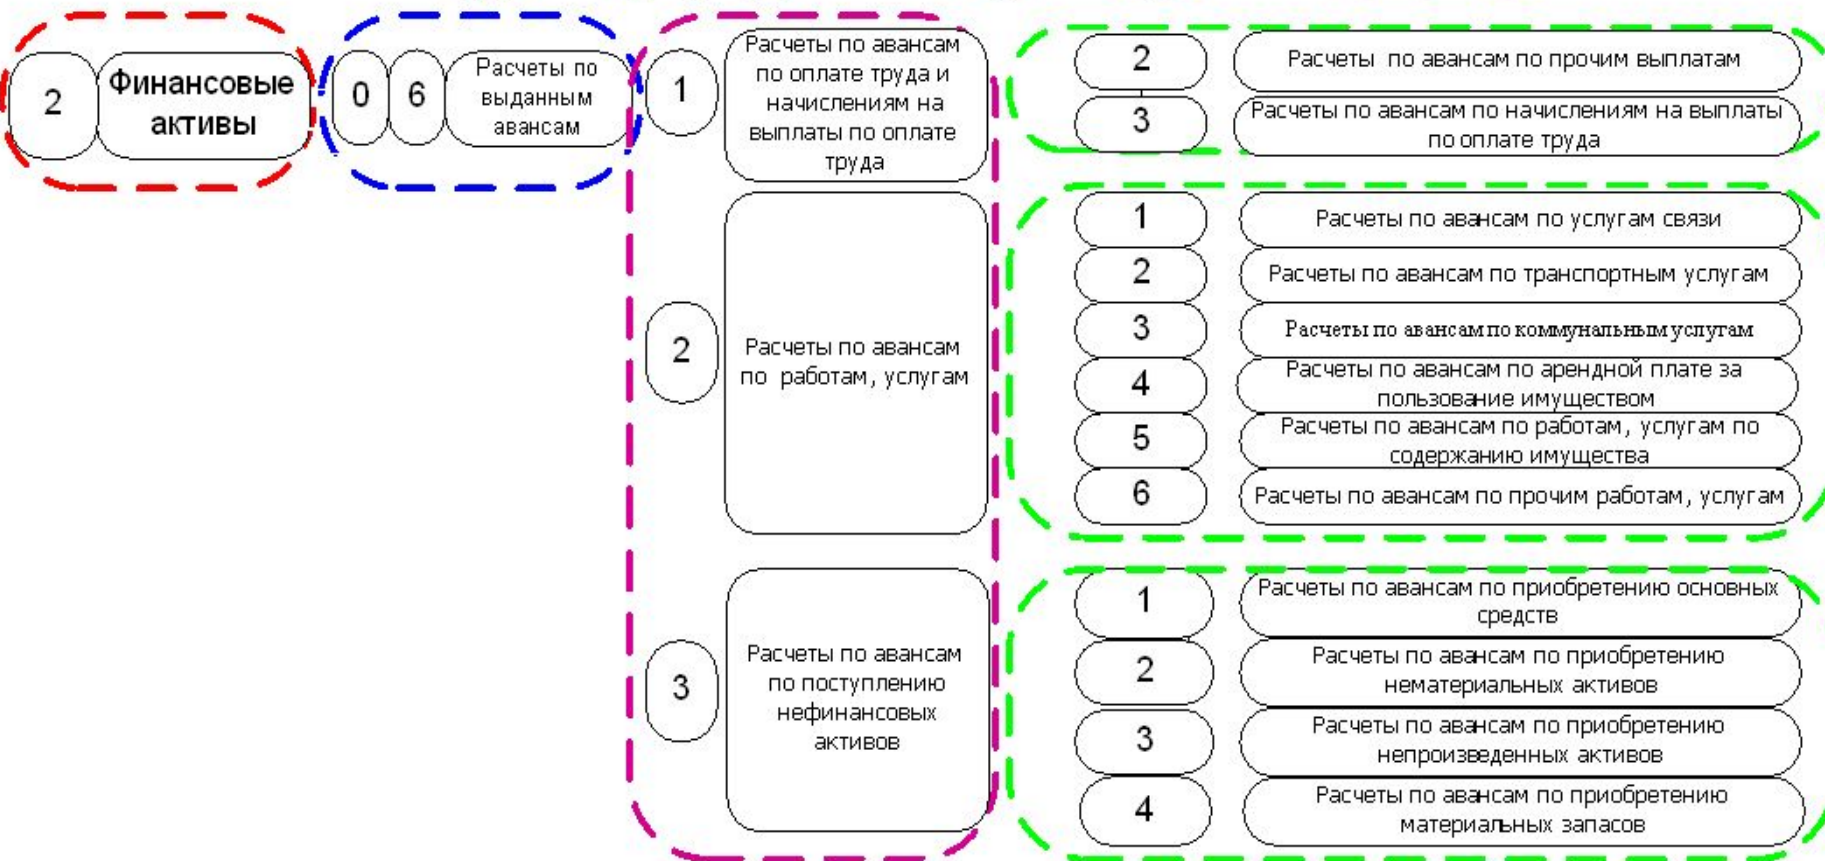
2 Финансовые активы

0 6 Расчеты по выданным авансам

1 Расчеты по авансам по оплате труда и начислениям на выплаты по оплате труда

2 Расчеты по авансам по прочим выплатам

3 Расчеты по авансам по начислениям на выплаты по оплате труда

2 Расчеты по авансам по работам, услугам

1 Расчеты по авансам по услугам связи

2 Расчеты по авансам по транспортным услугам

3 Расчеты по авансам по коммунальным услугам

4 Расчеты по авансам по арендной плате за пользование имуществом

5 Расчеты по авансам по работам, услугам по содержанию имущества

6 Расчеты по авансам по прочим работам, услугам

3 Расчеты по авансам по поступлению нефинансовых активов

1 Расчеты по авансам по приобретению основных средств

2 Расчеты по авансам по приобретению нематериальных активов

3 Расчеты по авансам по приобретению непроизведенных активов

4 Расчеты по авансам по приобретению материальных запасов